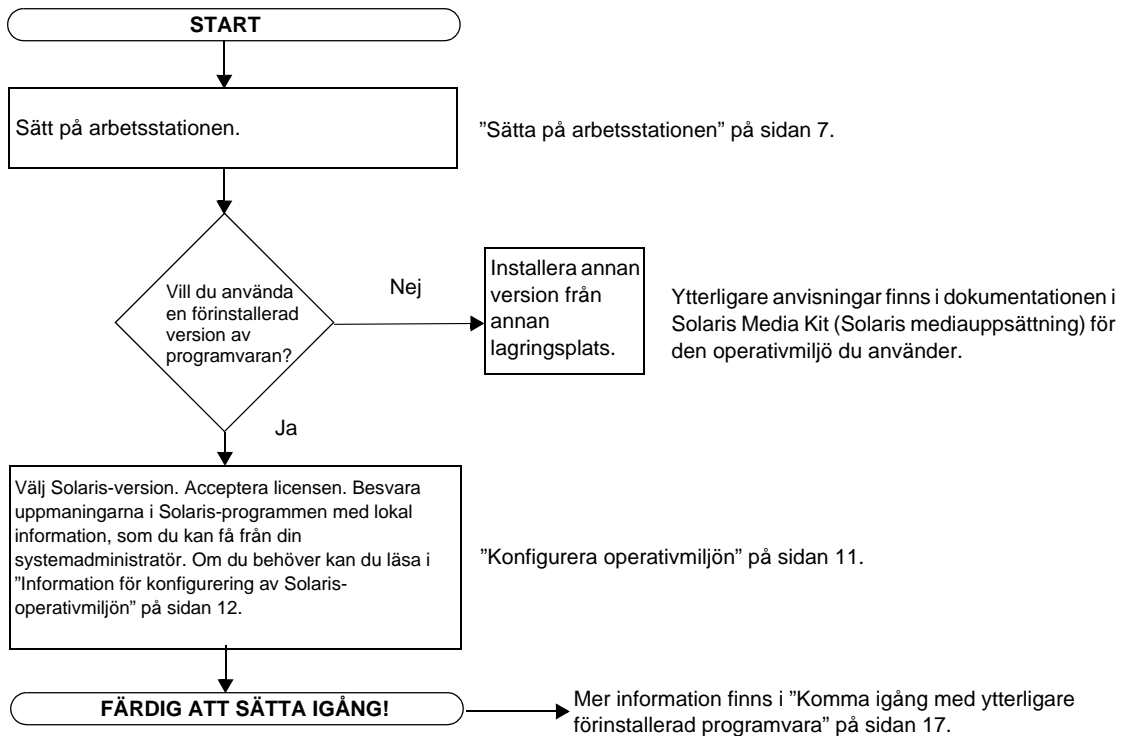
START

Sätt på arbetsstationen.

”Sätta på arbetsstationen” på sidan 7.

Vill du använda en förinstallerad version av programvaran?

Nej

Installera annan version från annan lagringsplats.

Ytterligare anvisningar finns i dokumentationen i Solaris Media Kit (Solaris mediauppsättning) för den operativmiljö du använder.

Ja

Välj Solaris-version. Acceptera licensen. Besvara uppmaningarna i Solaris-programmen med lokal information, som du kan få från din systemadministratör. Om du behöver kan du läsa i ”Information för konfigurering av Solaris-operativmiljön” på sidan 12.

”Konfigurera operativmiljön” på sidan 11.

FÄRDIG ATT SÄTTA IGÅNG!

Mer information finns i ”Komma igång med ytterligare förinstallerad programvara” på sidan 17.